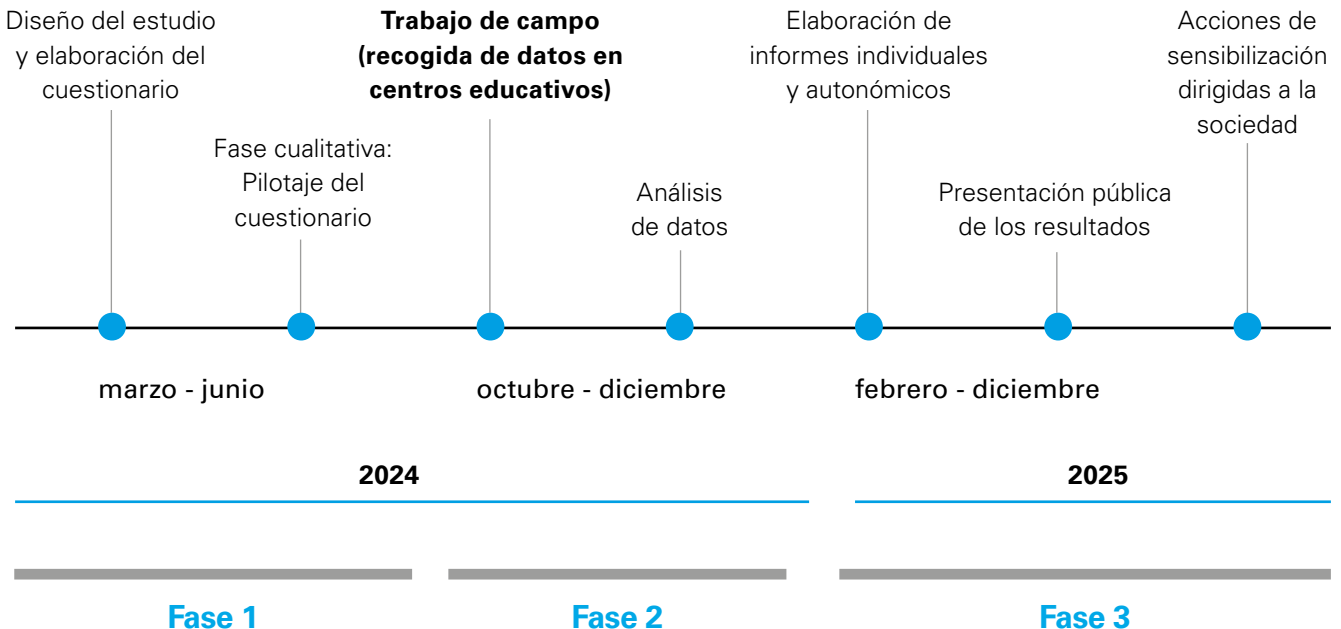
Diseño del estudio y elaboración del cuestionario

Fase cualitativa: Pilotaje del cuestionario

**Trabajo de campo (recogida de datos en centros educativos)**

Análisis de datos

Elaboración de informes individuales y autonómicos

Presentación pública de los resultados

Acciones de sensibilización dirigidas a la sociedad

marzo - junio

octubre - diciembre

febrero - diciembre

2024

2025

Fase 1

Fase 2

Fase 3